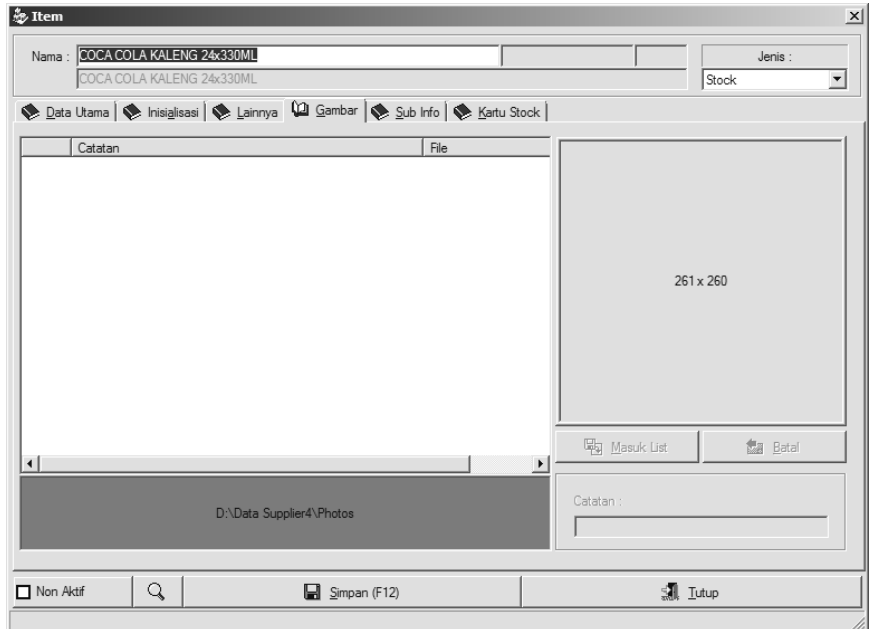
Item

Nama : COCA COLA KALENG 24x330ML

COCA COLA KALENG 24x330ML

Jenis :

Stock

Data Utama | Inisialisasi | Lainnya | Gambar | Sub Info | Kartu Stock

| | Catatan | File |
|---|---|---|

261 x 260

Masuk List

Batal

D:\Data Supplier4\Photos

Catatan :

Non Aktif

Simpan (F12)

Tutup